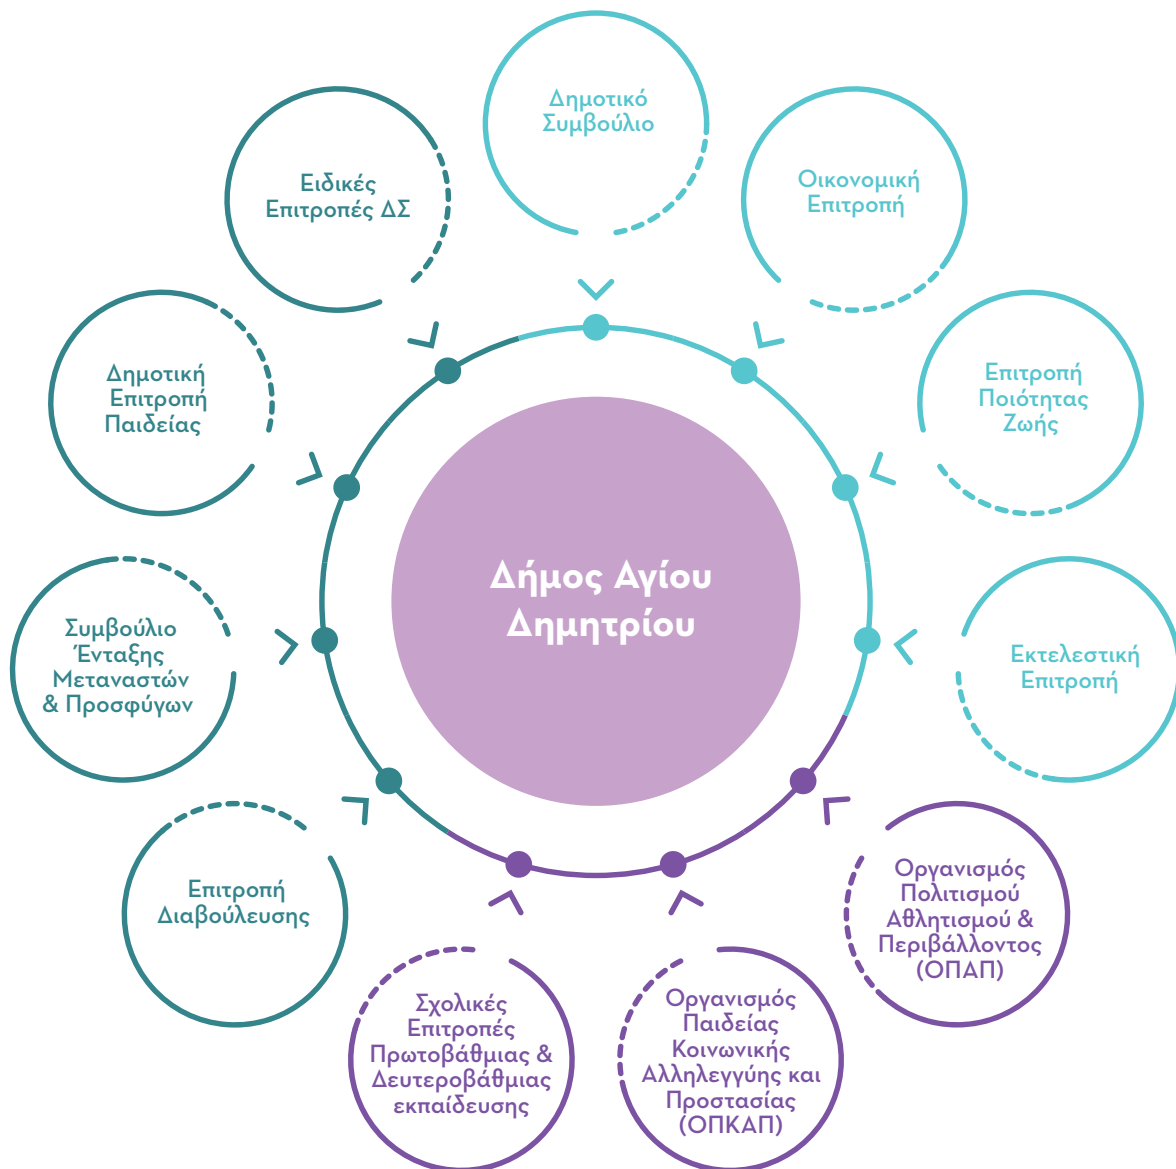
Δήμος Αγίου Δημητρίου

Δημοτικό Συμβούλιο

Οικονομική Επιτροπή

Επιτροπή Ποιότητας Ζωής

Εκτελεστική Επιτροπή

Οργανισμός Πολιτισμού Αθλητισμού & Περιβάλλοντος (ΟΠΑΠ)

Οργανισμός Παιδείας Κοινωνικής Αλληλεγγύης και Προστασίας (ΟΠΚΑΠ)

Σχολικές Επιτροπές Πρωτοβάθμιας & Δευτεροβάθμιας εκπαίδευσης

Επιτροπή Διαβούλευσης

Συμβούλιο Ένταξης Μεταναστών & Προσφύγων

Δημοτική Επιτροπή Παιδείας

Ειδικές Επιτροπές ΔΣ